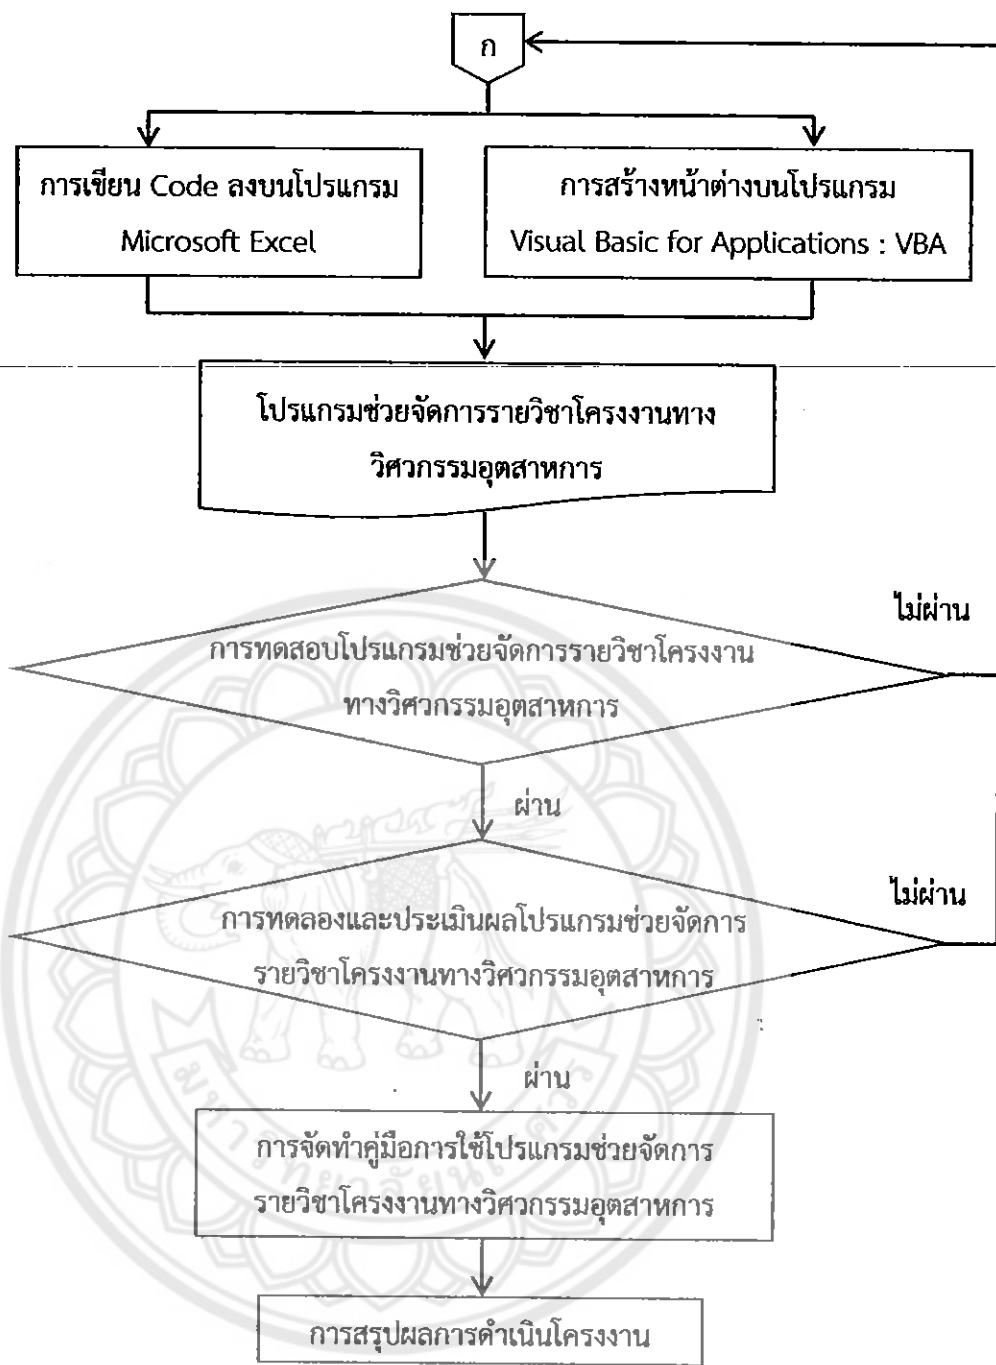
ก

การเขียน Code ลงบนโปรแกรม Microsoft Excel

การสร้างหน้าต่างบนโปรแกรม Visual Basic for Applications : VBA

โปรแกรมช่วยจัดการรายวิชาโครงงานทางวิศวกรรมอุตสาหการ

ไม่ผ่าน

การทดสอบโปรแกรมช่วยจัดการรายวิชาโครงงานทางวิศวกรรมอุตสาหการ

ผ่าน

ไม่ผ่าน

การทดลองและประเมินผลโปรแกรมช่วยจัดการรายวิชาโครงงานทางวิศวกรรมอุตสาหการ

ผ่าน

การจัดทำคู่มือการใช้โปรแกรมช่วยจัดการรายวิชาโครงงานทางวิศวกรรมอุตสาหการ

การสรุปผลการดำเนินโครงงาน